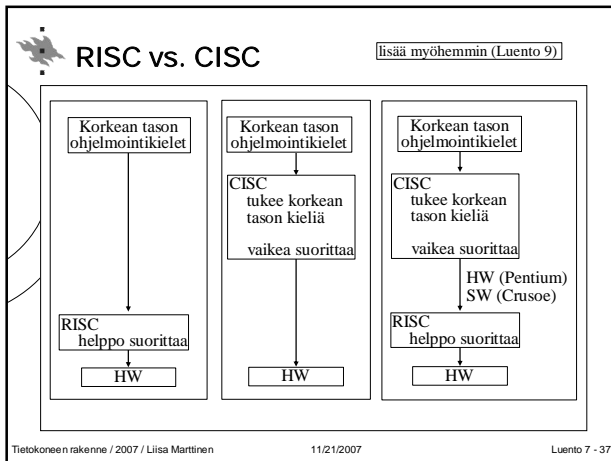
RISC vs. CISC

lisää myöhemmin (Luento 9)

Korkean tason ohjelmointikielet

RISC
helppo suorittaa

HW

Korkean tason ohjelmointikielet

CISC
tukee korkean tason kieliä

vaikea suorittaa

HW

Korkean tason ohjelmointikielet

CISC
tukee korkean tason kieliä

vaikea suorittaa

HW (Pentium)
SW (Crusoe)

RISC
helppo suorittaa

HW

Tietokoneen rakenne / 2007 / Liisa Marttinen 11/21/2007 Luento 7 - 37